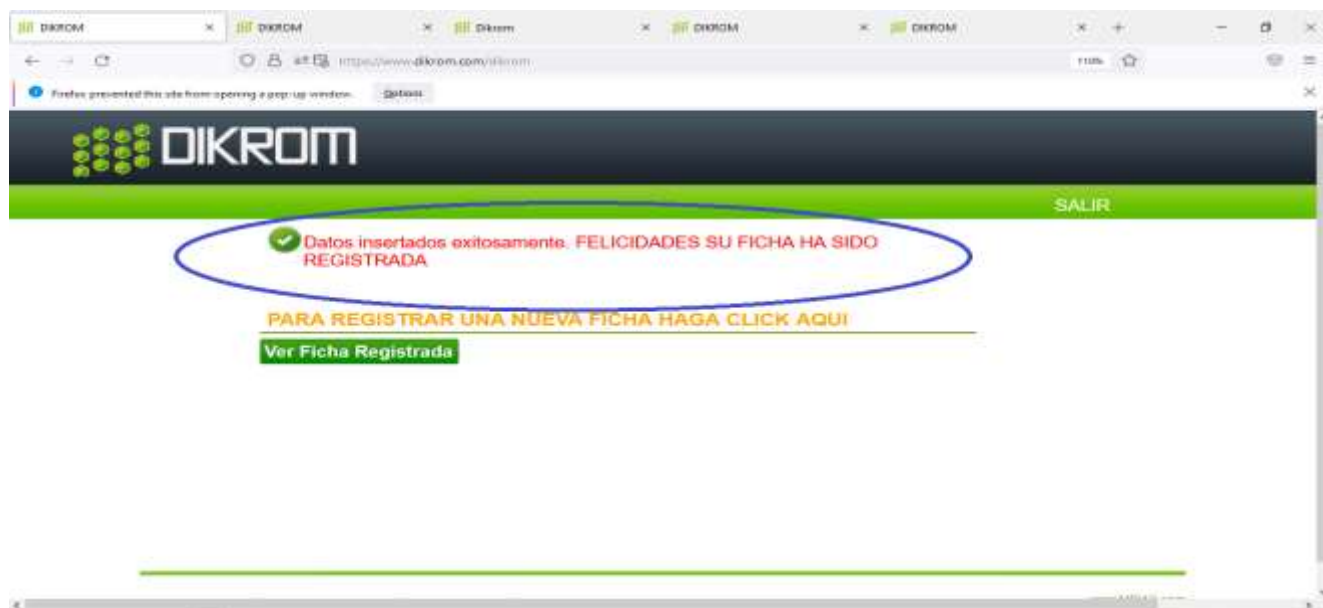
DIKROM ×
DIKROM ×
Dikrom ×
DIKROM ×
DIKROM ×

https://www.dikrom.com/dikrom
110%

Firefox prevented this site from opening a pop-up window. Options

DIKROM

SALIR

Datos insertados exitosamente. FELICIDADES SU FICHA HA SIDO REGISTRADA

PARA REGISTRAR UNA NUEVA FICHA HAGA CLICK AQUI

Ver Ficha Registrada